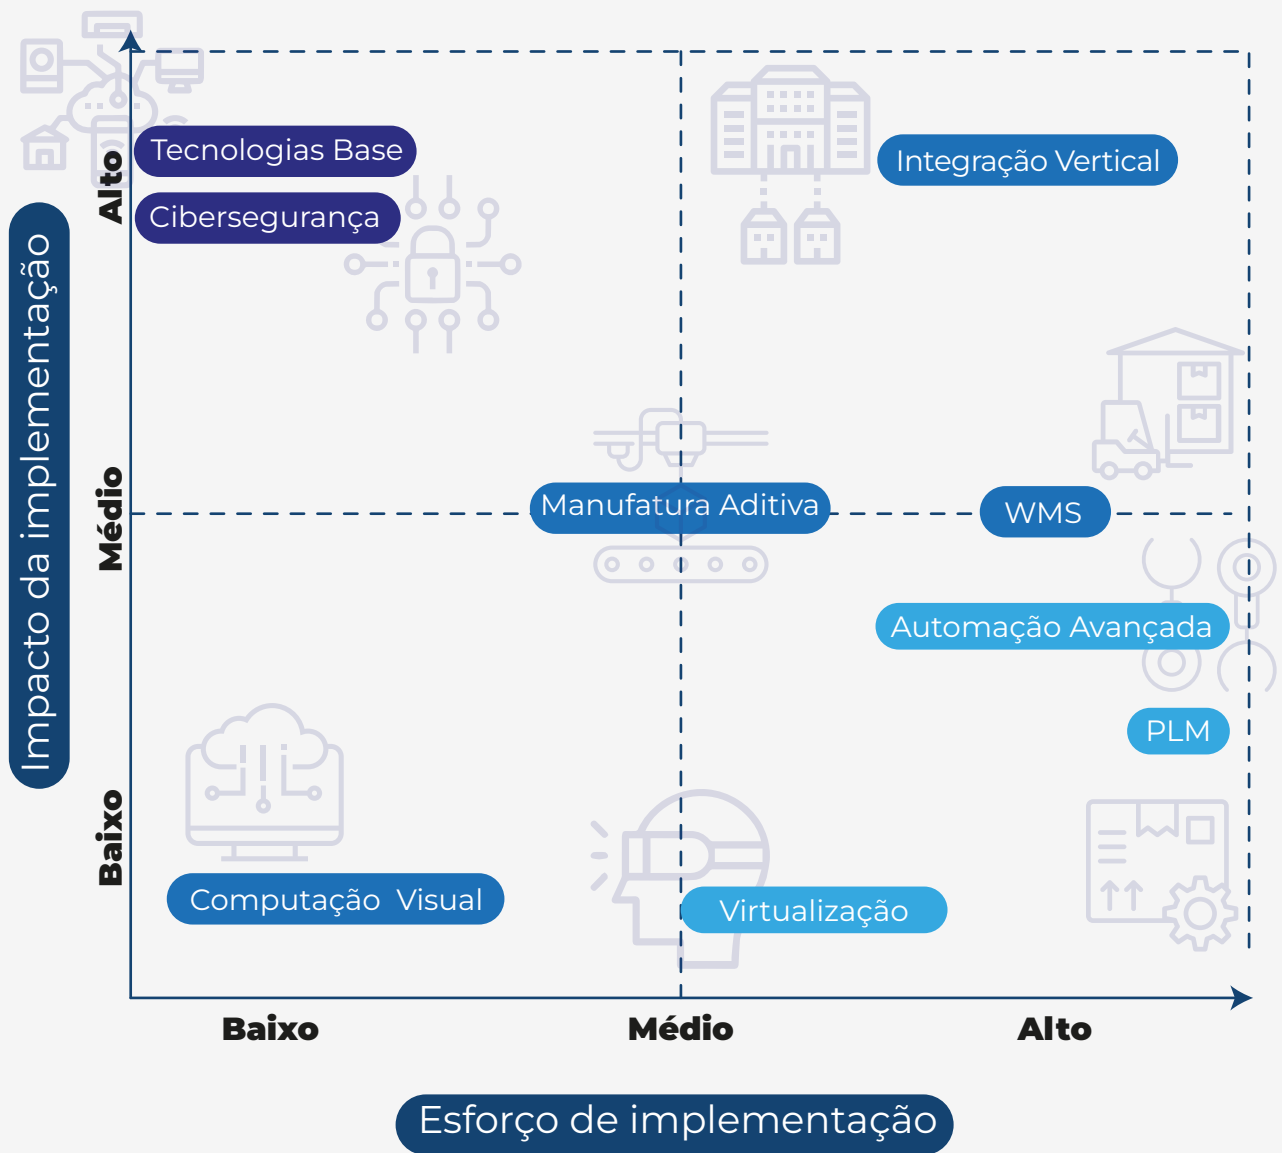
Impacto da implementação

Alto
Médio
Baixo

Tecnologias Base
Cibersegurança
Integração Vertical
Manufatura Aditiva
WMS
Automação Avançada
PLM
Computação Visual
Virtualização

Baixo
Médio
Alto

Esforço de implementação